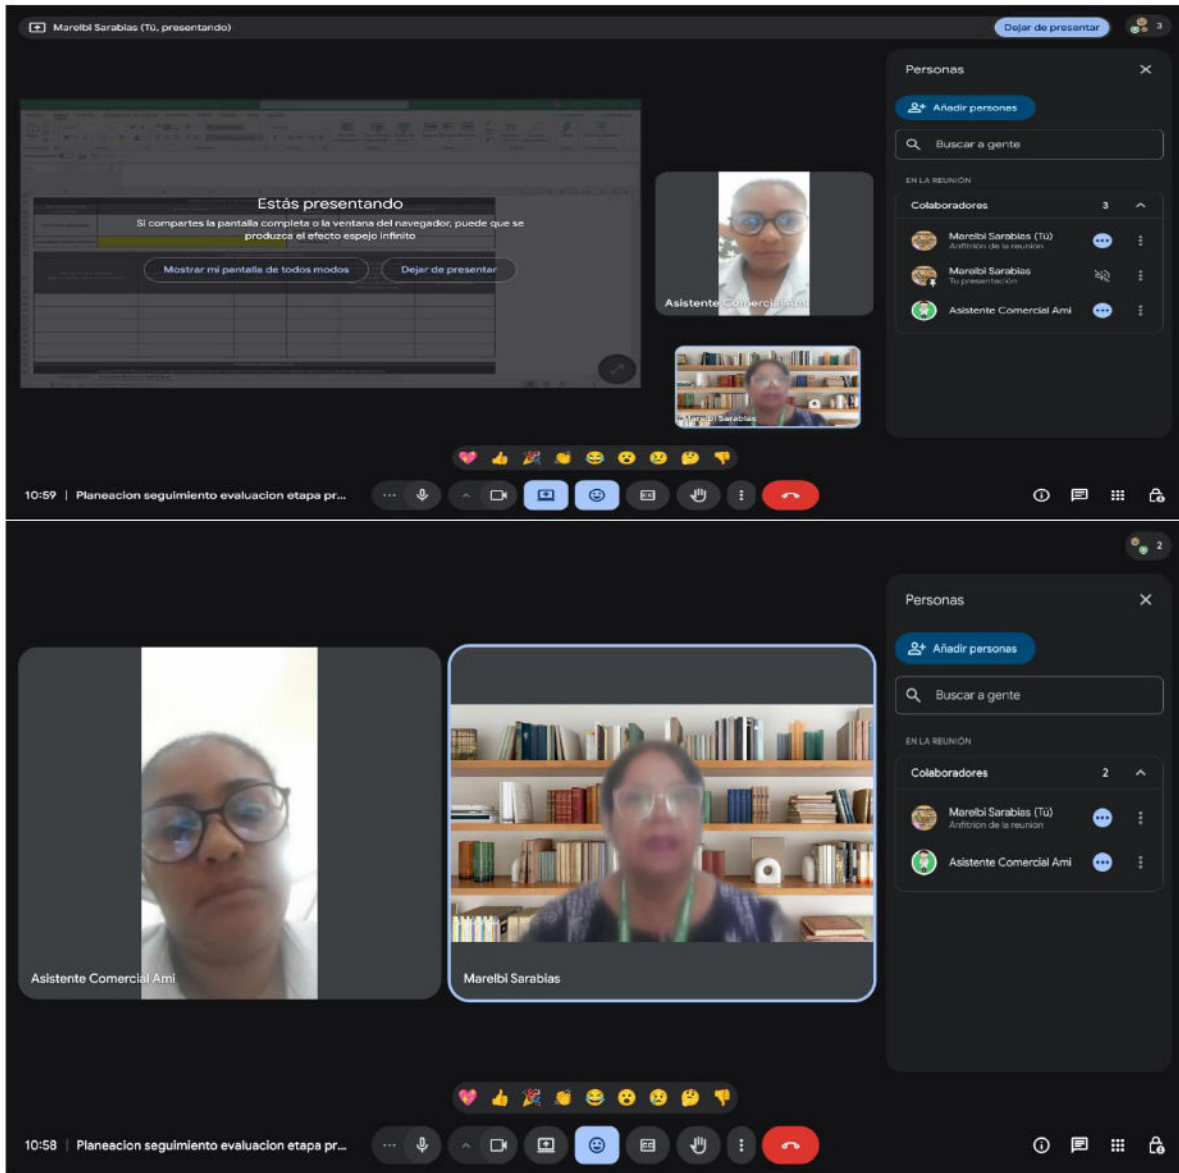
Marelbi Sarabias (Tú, presentando)

Dejar de presentar

3

Personas

Añadir personas

Buscar a gente

EN LA REUNIÓN

Colaboradores 3

Marelbi Sarabias (Tú)
Anfitrión de la reunión

Marelbi Sarabias
Tu presentación

Asistente Comercial Ami

Estás presentando

Si compartes la pantalla completa o la ventana del navegador, puede que se produzca el efecto espejo infinito

Mostrar mi pantalla de todos modos

Dejar de presentar

Asistente Comercial Ami

Marelbi Sarabias

10:59 | Planeacion seguimiento evaluacion etapa pr...

2

Personas

Añadir personas

Buscar a gente

EN LA REUNIÓN

Colaboradores 2

Marelbi Sarabias (Tú)
Anfitrión de la reunión

Asistente Comercial Ami

Asistente Comercial Ami

Marelbi Sarabias

10:58 | Planeacion seguimiento evaluacion etapa pr...